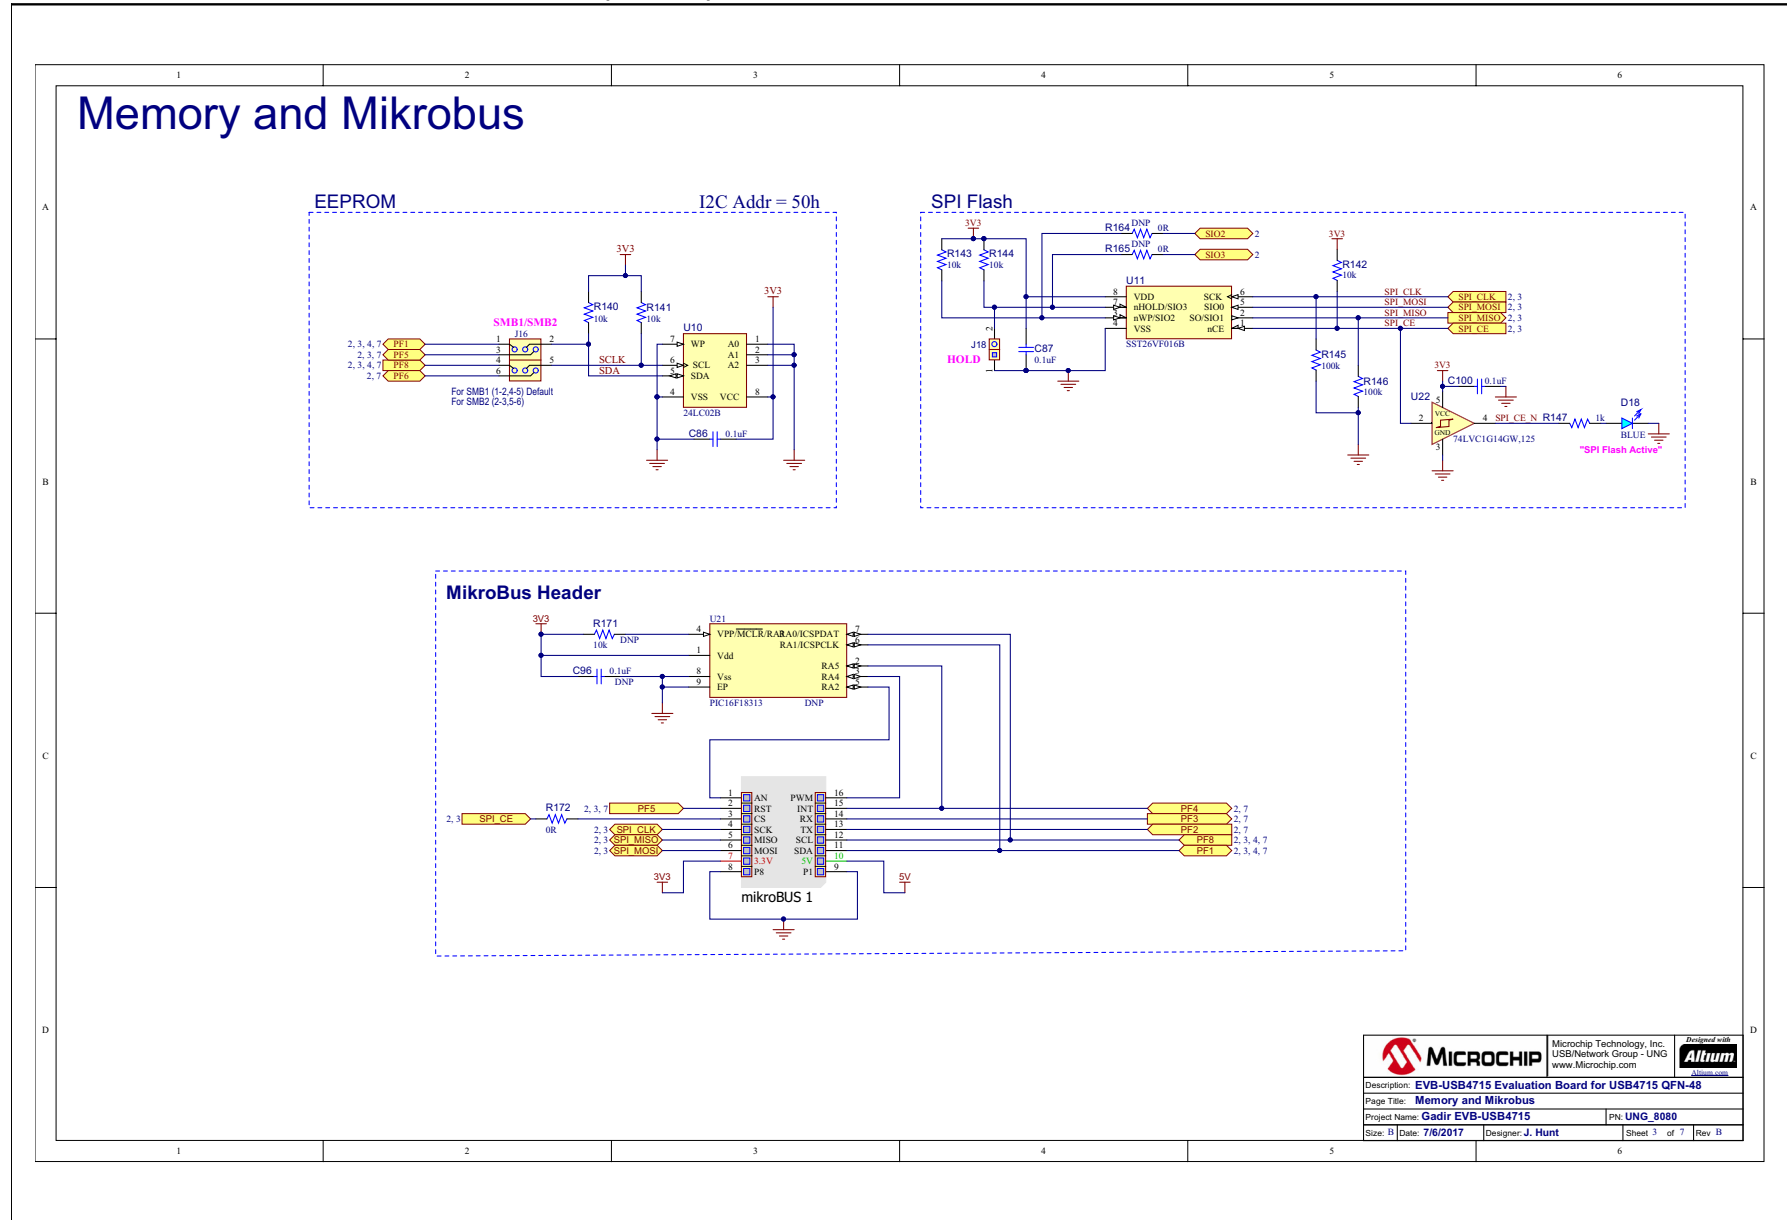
1 2 3 4 5 6

A

Memory and Mikrobus

EEPROM I2C Addr = 50h

3V3

R140 10k R141 10k

3V3

SMB1/SMB2

J16

2, 3, 4, 7 PF1
2, 3, 7 PF5
2, 3, 4, 7 PF8
2, 7 PF6

1 2 3 4 5 6

SCLK
SDA

For SMB1 (1-2,4-5) Default
For SMB2 (2-3,5-6)

U10
7 WP A0 1
A1 2
6 SCL A2 3
5 SDA
4 VSS VCC 8
24LC02B

C86 0.1uF

SPI Flash

3V3

R164 DNP 0R SIO2 2
R165 DNP 0R SIO3 2

R143 10k R144 10k

U11
8 VDD SCK 6
7 nHOLD/SIO3 SIO0 5
3 nWP/SIO2 SO/SIO1 2
4 VSS nCE 1
SST26VF016B

J18
HOLD

C87 0.1uF

3V3
R142 10k

SPI_CLK SPI_CLK 2, 3
SPI_MOSI SPI_MOSI 2, 3
SPI_MISO SPI_MISO 2, 3
SPI_CE SPI_CE 2, 3

R145 100k
R146 100k

3V3
C100 0.1uF

U22
5 VCC
2 GND 4 SPI_CE_N R147 1k
3
74LVC1G14GW,125

D18
BLUE
"SPI Flash Active"

B

MikroBus Header

3V3
R171 10k DNP

U21
4 VPP/MCLR/RA3 RA0/ICSPDAT 7
1 Vdd RA1/ICSPCLK 6
RA5 2
8 Vss RA4 3
9 EP RA2 5
PIC16F18313 DNP

C96 0.1uF DNP

C

2, 3 SPI_CE R172 0R
2, 3, 7 PF5
2, 3 SPI_CLK
2, 3 SPI_MISO
2, 3 SPI_MOSI

1 AN PWM 16
2 RST INT 15
3 CS RX 14
4 SCK TX 13
5 MISO SCL 12
6 MOSI SDA 11
7 3.3V 5V 10
8 P8 P1 9
mikroBUS 1

3V3 5V

PF4 2, 7
PF3 2, 7
PF2 2, 7
PF8 2, 3, 4, 7
PF1 2, 3, 4, 7

D

MICROCHIP
Microchip Technology, Inc.
USB/Network Group - UNG
www.Microchip.com
Designed with Altium Altium.com

Description: EVB-USB4715 Evaluation Board for USB4715 QFN-48
Page Title: Memory and Mikrobus
Project Name: Gadir EVB-USB4715 PN: UNG_8080
Size: B Date: 7/6/2017 Designer: J. Hunt Sheet 3 of 7 Rev B

1 2 3 4 5 6